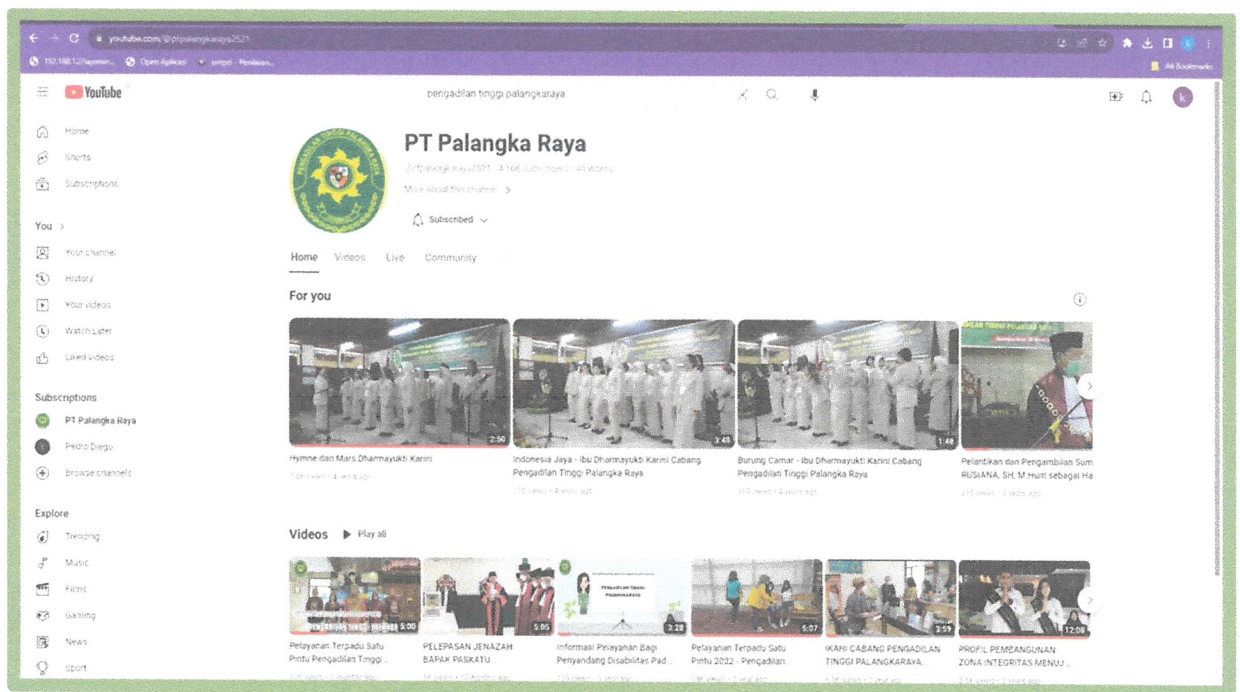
youtube.com/@ptpalangkaraya2521

192.168.1.2/apmin... Open Aplikasi simpel - Penilaian... All Bookmarks

YouTube

pengadilan tinggi palangkaraya

Home
Shorts
Subscriptions

You >
Your channel
History
Your videos
Watch Later
Liked videos

Subscriptions
PT Palangka Raya
Pedro Diego
Browse channels

Explore
Trending
Music
Films
Gaming
News
Sport

PT Palangka Raya
@ptpalangkaraya2521 · 4.16K subscribers · 48 videos
More about this channel >
Subscribed

Home Videos Live Community

For you

2:56
Hymne dan Mars Dharmayukti Karini
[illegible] views · 4 years ago

3:48
Indonesia Jaya - Ibu Dharmayukti Karini Cabang Pengadilan Tinggi Palangka Raya
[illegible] views · 4 years ago

1:48
Burung Camar - Ibu Dharmayukti Karini Cabang Pengadilan Tinggi Palangka Raya
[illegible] views · 4 years ago

Pelantikan dan Pengambilan Sum RUSIANA, SH, M Hum sebagai Ha
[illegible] views · 3 years ago

Videos Play all

5:00
Pelayanan Terpadu Satu Pintu Pengadilan Tinggi...

5:05
PELEPASAN JENAZAH BAPAK PASKATU...

3:28
Informasi Pelayanan Bagi Penyandang Disabilitas Pad...

5:07
Pelayanan Terpadu Satu Pintu 2022 - Pengadilan...

3:59
IKAHI CABANG PENGADILAN TINGGI PALANGKARAYA...

12:08
PROFIL PEMBANGUNAN ZONA INTEGRITAS MENUJ...